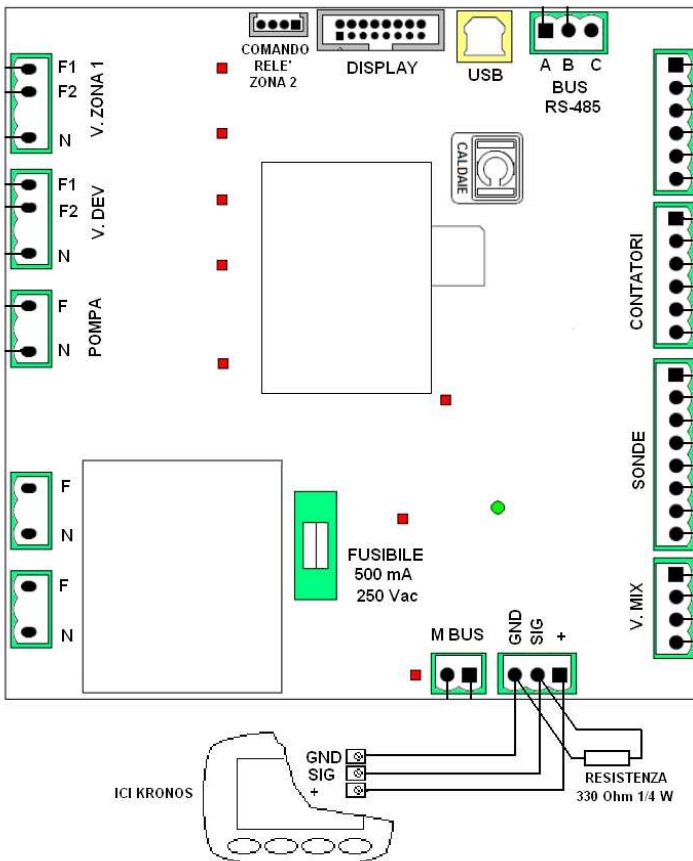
COMANDO RELE' ZONA 2

DISPLAY

USB

A B C

BUS RS-485

F1
F2
N
V. ZONA 1

F1
F2
N
V. DEV

F
N
POMPA

CALDAIE

CONTATORI

SONDE

F
N

F
N

FUSIBILE
500 mA
250 Vac

V. MIX

M BUS

GND SIG +

GND
SIG
+

ICI KRONOS

RESISTENZA
330 Ohm 1/4 W